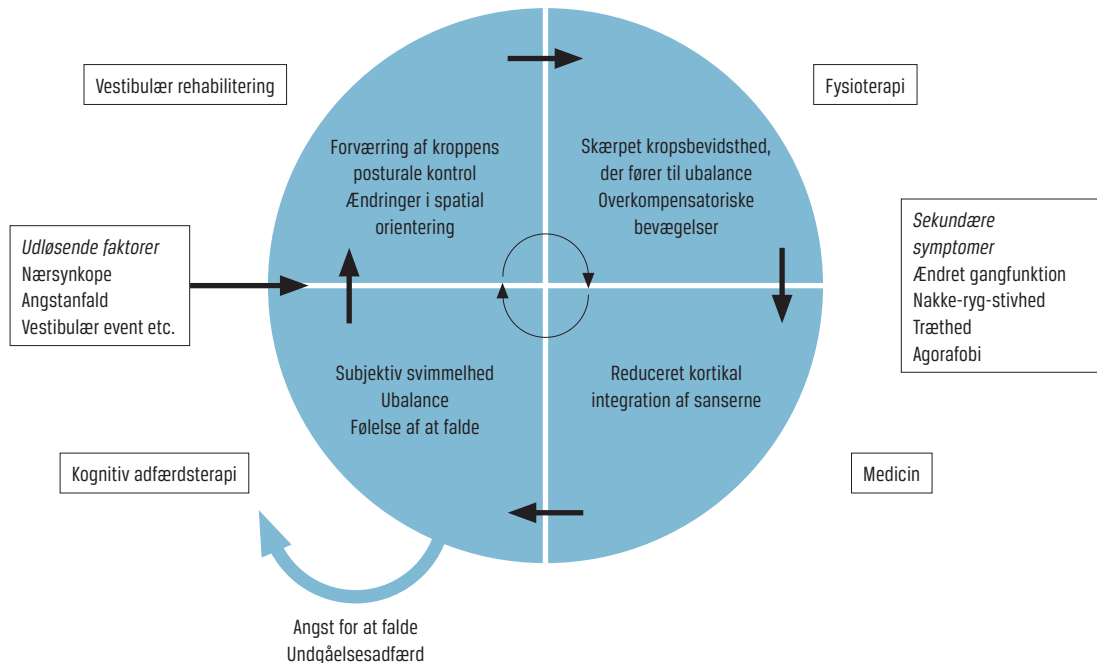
Vestibulær rehabilitering

Fysioterapi

Forværring af kroppens posturale kontrol
Ændringer i spatial orientering

Skærpet kropsbevidsthed, der fører til ubalance
Overkompensatoriske bevægelser

*Udløsende faktorer*
Nærsynkope
Angstanfald
Vestibulær event etc.

*Sekundære symptomer*
Ændret gangfunktion
Nakke-ryg-stivhed
Træthed
Agorafobi

Subjektiv svimmelhed
Ubalance
Følelse af at falde

Reduceret kortikal integration af sanserne

Kognitiv adfærdsterapi

Medicin

Angst for at falde
Undgåelsesadfærd